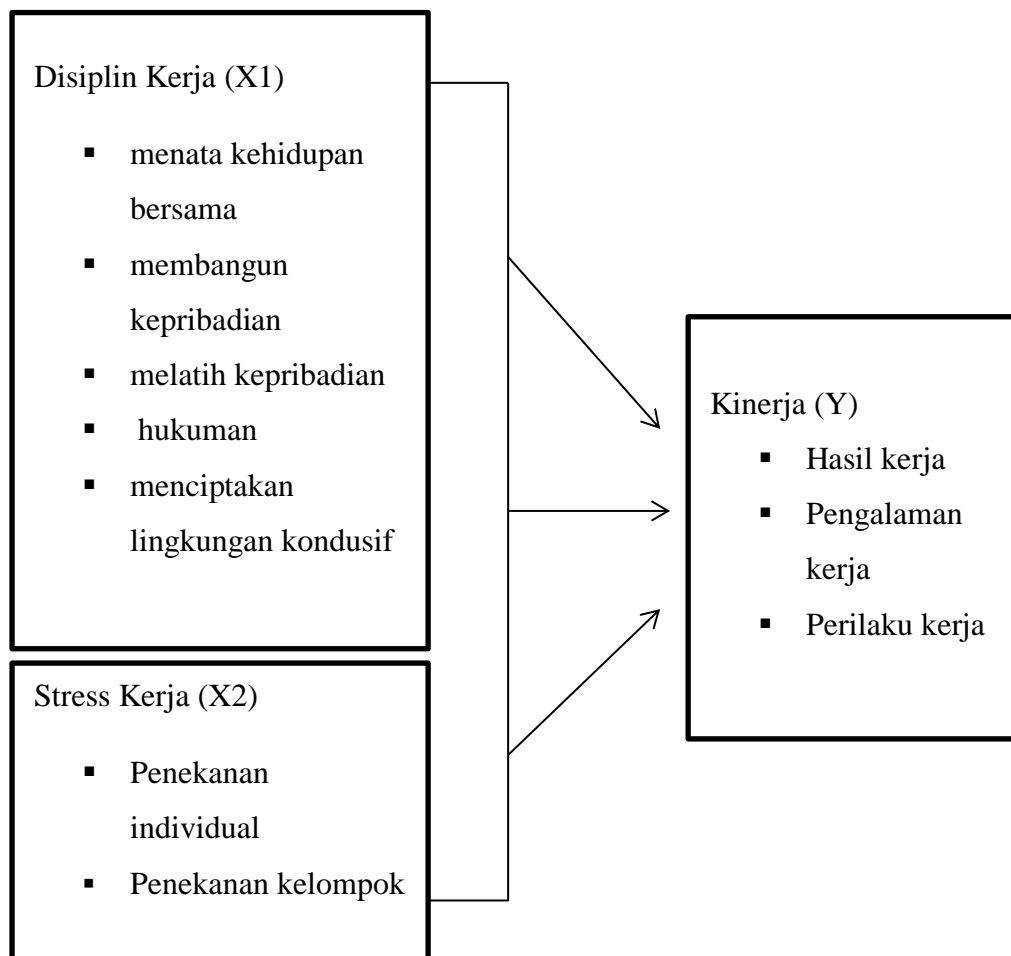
Disiplin Kerja (X1)

- menata kehidupan bersama
- membangun kepribadian
- melatih kepribadian
- hukuman
- menciptakan lingkungan kondusif

Stress Kerja (X2)

- Penekanan individual
- Penekanan kelompok

Kinerja (Y)

- Hasil kerja
- Pengalaman kerja
- Perilaku kerja